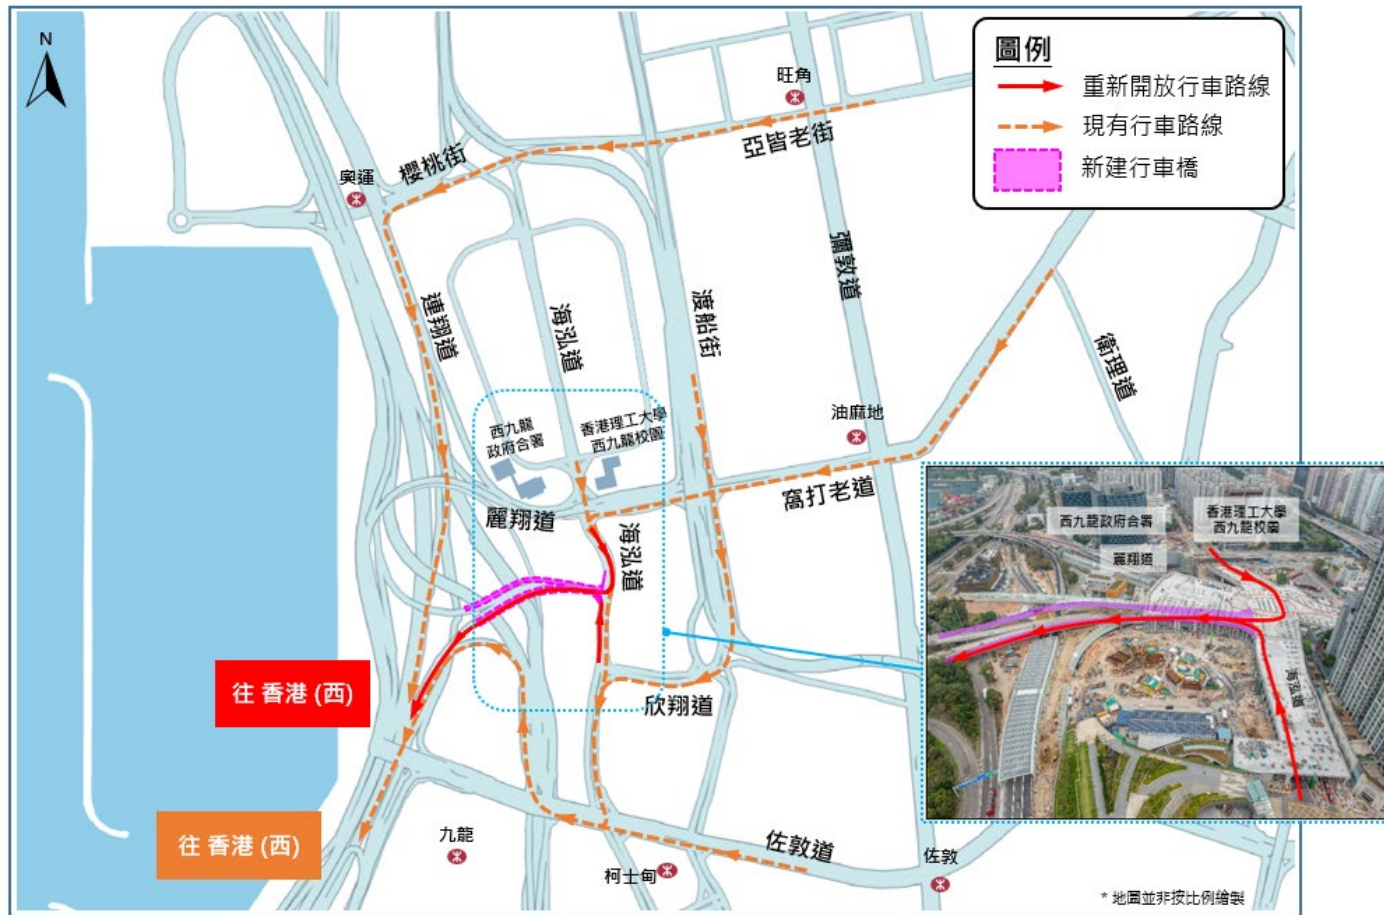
N

圖例
重新開放行車路線
現有行車路線
新建行車橋

旺角
亞皆老街
奧運
櫻桃街
彌敦道
連翔道
海泓道
渡船街
衛理道
油麻地
西九龍政府合署
香港理工大學西九龍校園
麗翔道
窩打老道
海泓道
欣翔道
往 香港 (西)
往 香港 (西)
九龍
柯士甸
佐敦道
佐敦

西九龍政府合署
香港理工大學西九龍校園
麗翔道
海泓道

* 地圖並非按比例繪製